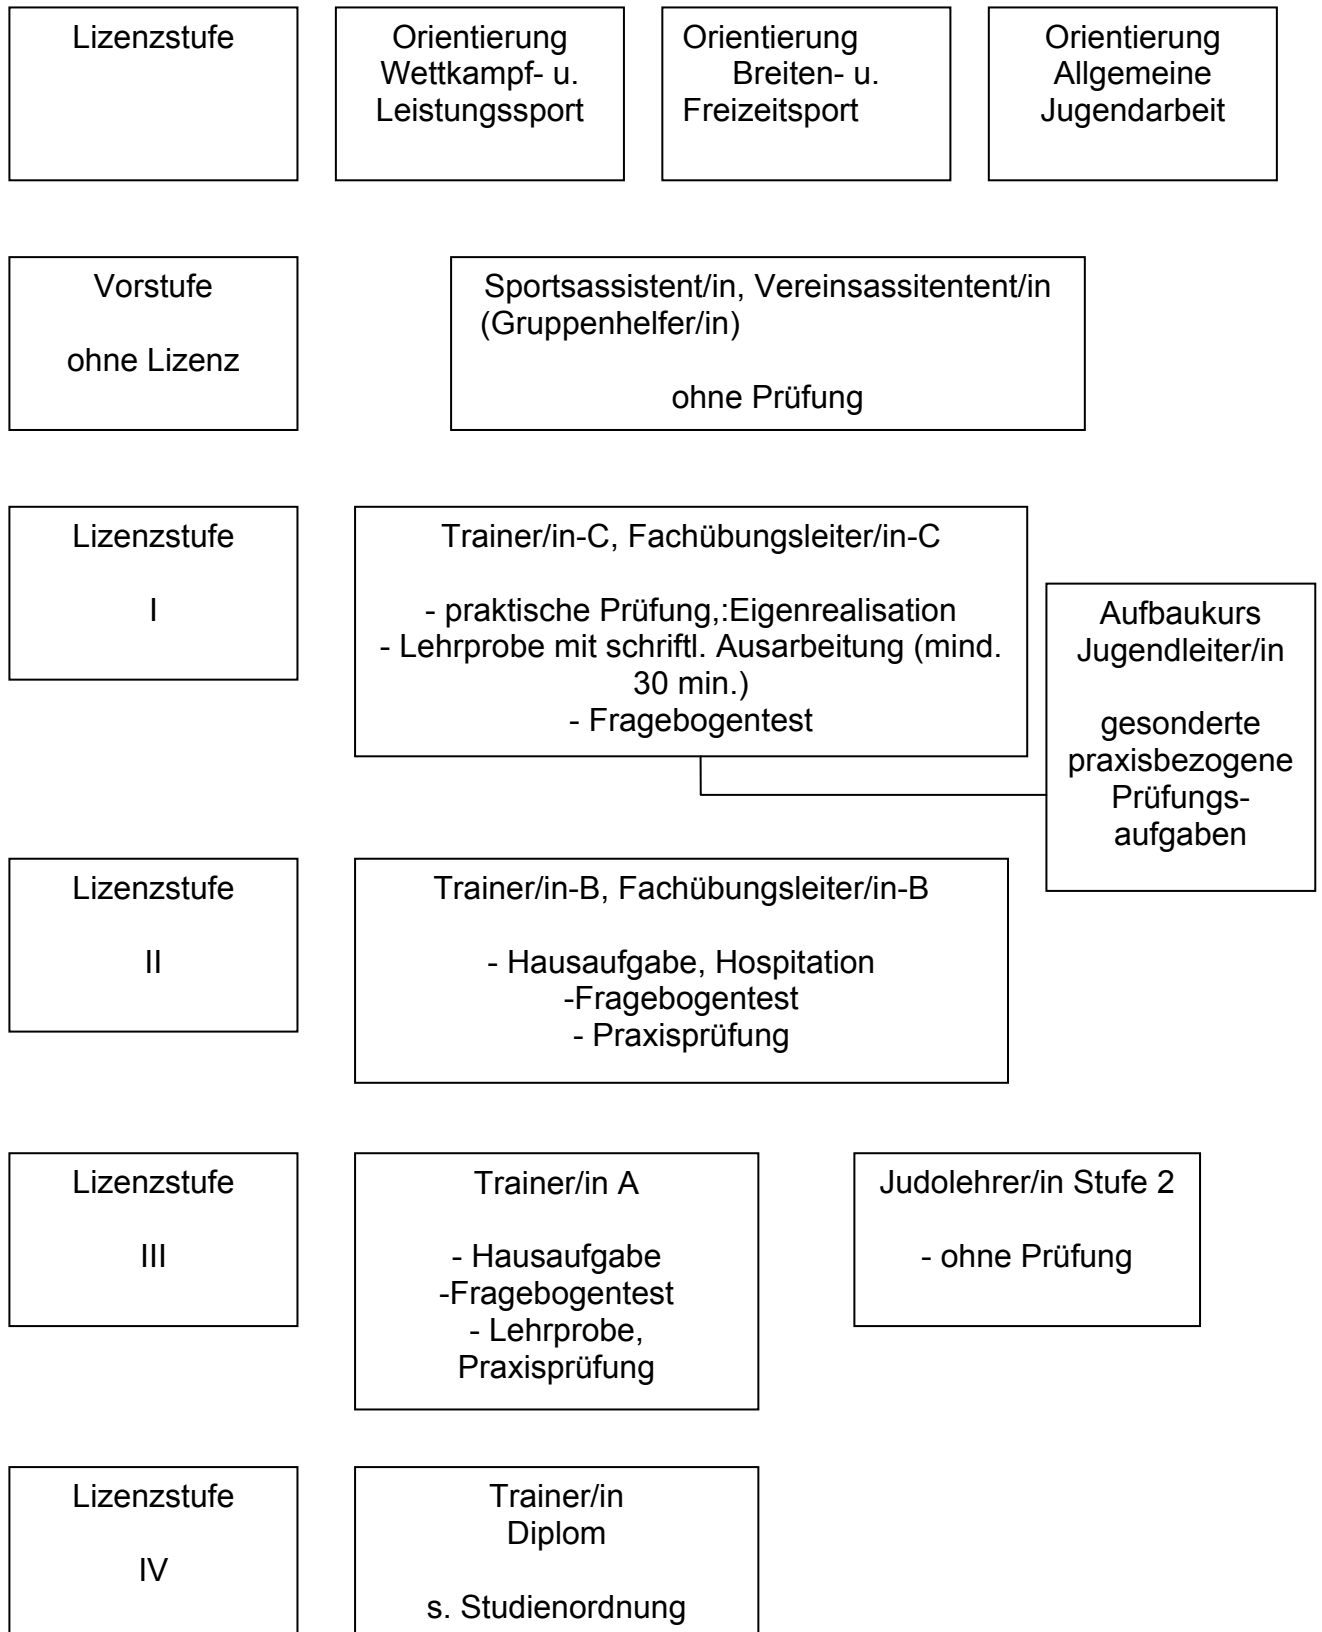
Lizenzstufe

Orientierung Wettkampf- u. Leistungssport

Orientierung Breiten- u. Freizeitsport

Orientierung Allgemeine Jugendarbeit

Vorstufe

ohne Lizenz

Sportsassistent/in, Vereinsassitentent/in (Gruppenhelfer/in)

ohne Prüfung

Lizenzstufe

I

Trainer/in-C, Fachübungsleiter/in-C

- praktische Prüfung,:Eigenrealisation
- Lehrprobe mit schriftl. Ausarbeitung (mind. 30 min.)
- Fragebogentest

Aufbaukurs Jugendleiter/in

gesonderte praxisbezogene Prüfungsaufgaben

Lizenzstufe

II

Trainer/in-B, Fachübungsleiter/in-B

- Hausaufgabe, Hospitation
-Fragebogentest
- Praxisprüfung

Lizenzstufe

III

Trainer/in A

- Hausaufgabe
-Fragebogentest
- Lehrprobe, Praxisprüfung

Judolehrer/in Stufe 2

- ohne Prüfung

Lizenzstufe

IV

Trainer/in Diplom

s. Studienordnung